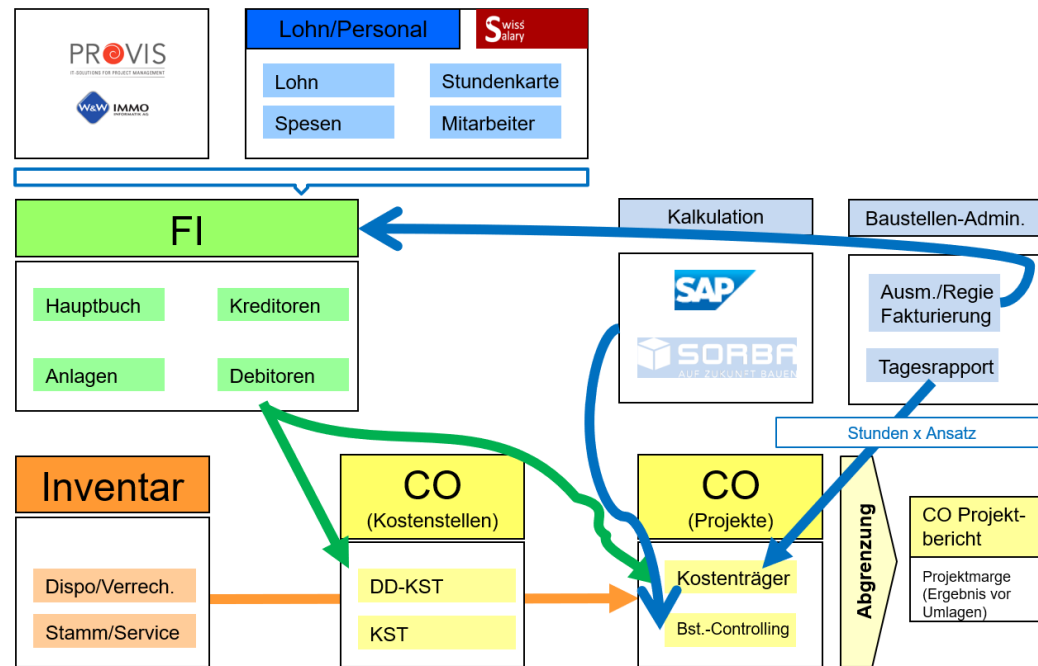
PROVIS
IT-SOLUTIONS FOR PROJECT MANAGEMENT

W&W IMMO
INFORMATIK AG

Lohn/Personal

Swiss Salary

Lohn

Stundenkarte

Spesen

Mitarbeiter

FI

Hauptbuch

Kreditoren

Anlagen

Debitoren

Kalkulation

SAP

SORBA
AUF ZUKUNFT BAUEN

Baustellen-Admin.

Ausm./Regie Fakturierung

Tagesrapport

Stunden x Ansatz

Inventar

Dispo/Verrech.

Stamm/Service

CO
(Kostenstellen)

DD-KST

KST

CO
(Projekte)

Kostenträger

Bst.-Controlling

Abgrenzung

CO Projektbericht

Projektmarge (Ergebnis vor Umlagen)